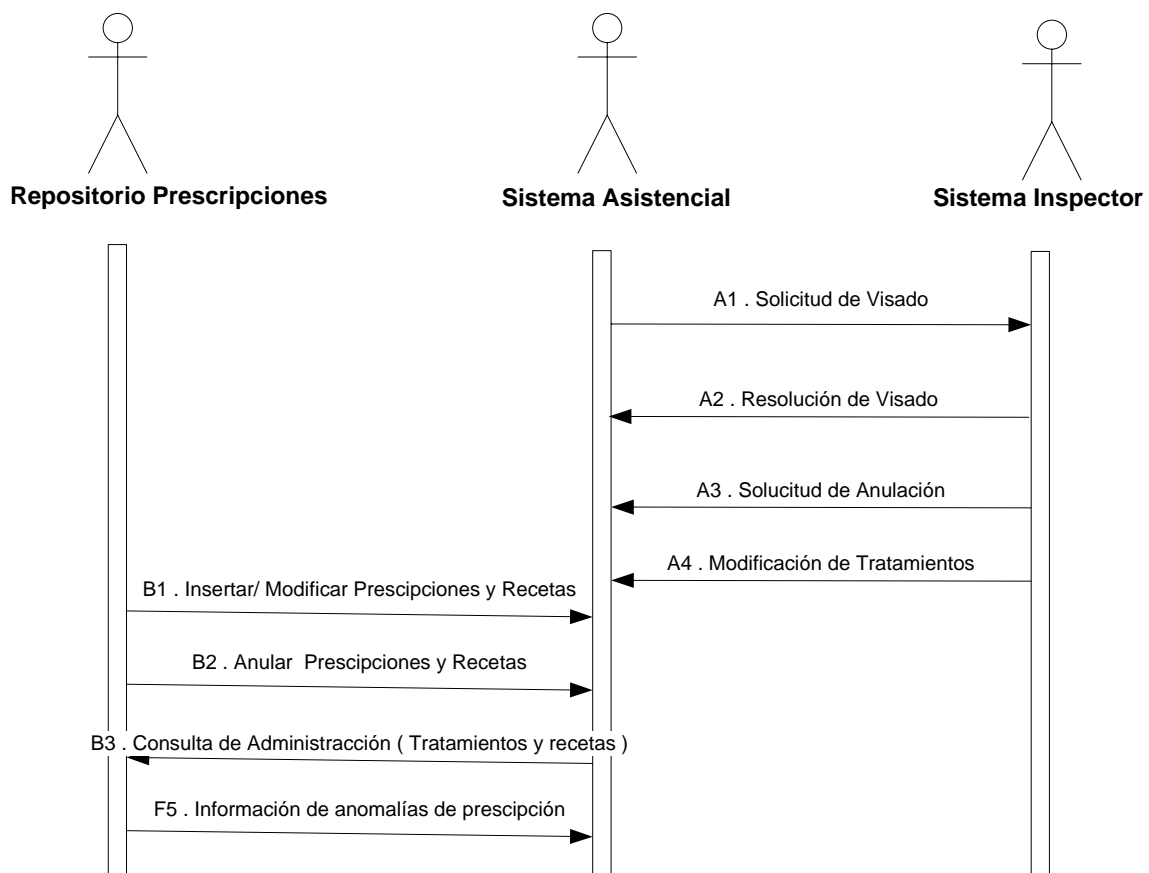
Repositorio Prescripciones

Sistema Asistencial

Sistema Inspector

A1 . Solicitud de Visado

A2 . Resolución de Visado

A3 . Solucitud de Anulación

A4 . Modificación de Tratamientos

B1 . Insertar/ Modificar Prescipciones y Recetas

B2 . Anular Prescipciones y Recetas

B3 . Consulta de Administracción ( Tratamientos y recetas )

F5 . Información de anomalías de prescipción